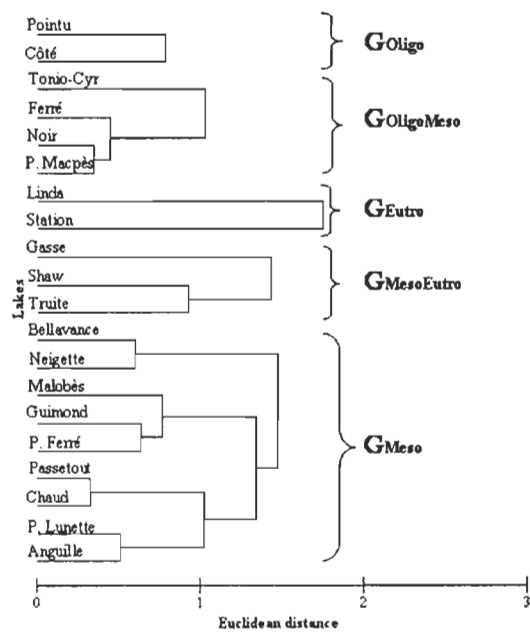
Pointu
Côté
Tonio-Cyr
Ferré
Noir
P. Macpès
Linda
Station
Gasse
Shaw
Truite
Bellavance
Neigette
Malobès
Guimond
P. Ferré
Passetout
Chaud
P. Lunette
Anguille

$G_{Oligo}$
$G_{OligoMeso}$
$G_{Eutro}$
$G_{MesoEutro}$
$G_{Meso}$

Lakes

0
1
2
3
Euclidean distance